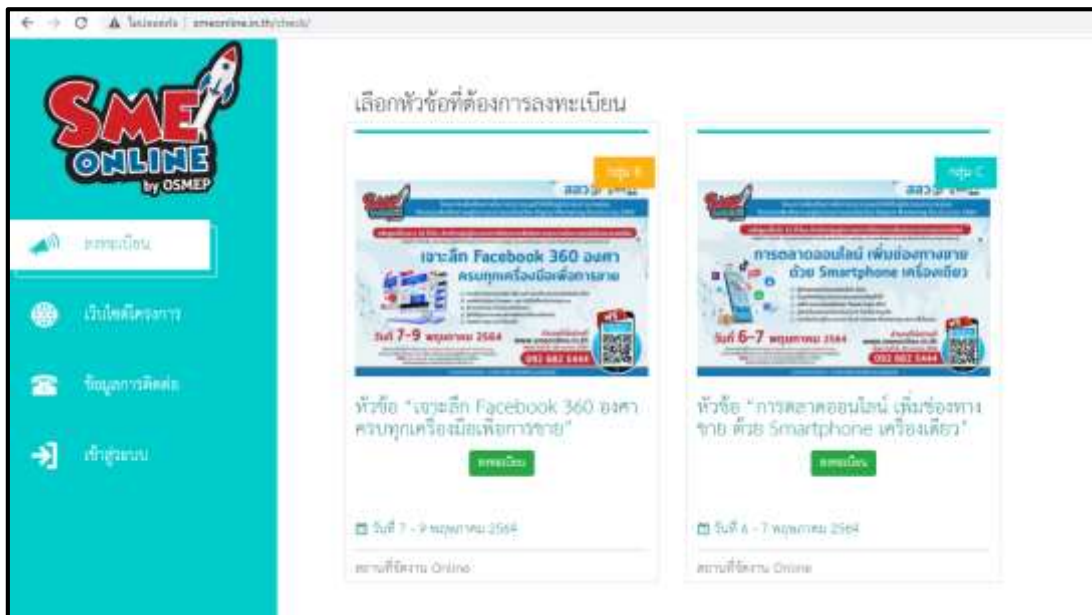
ไม่ปลอดภัย | smeonline.in.th/check/

SME ONLINE by OSMEP

ลงทะเบียน

เว็บไซต์โครงการ

ข้อมูลการติดต่อ

เข้าสู่ระบบ

เลือกหัวข้อที่ต้องการลงทะเบียน

กลุ่ม B

เจาะลึก Facebook 360 องศา ครบทุกเครื่องมือเพื่อการขาย

วันที่ 7-9 พฤษภาคม 2564

092 882 5444

หัวข้อ "เจาะลึก Facebook 360 องศา ครบทุกเครื่องมือเพื่อการขาย"

ลงทะเบียน

วันที่ 7 - 9 พฤษภาคม 2564

สถานที่จัดงาน Online

กลุ่ม C

การตลาดออนไลน์ เพิ่มช่องทางขาย ด้วย Smartphone เครื่องเดียว

วันที่ 6-7 พฤษภาคม 2564

092 882 5444

หัวข้อ "การตลาดออนไลน์ เพิ่มช่องทางขาย ด้วย Smartphone เครื่องเดียว"

ลงทะเบียน

วันที่ 6 - 7 พฤษภาคม 2564

สถานที่จัดงาน Online